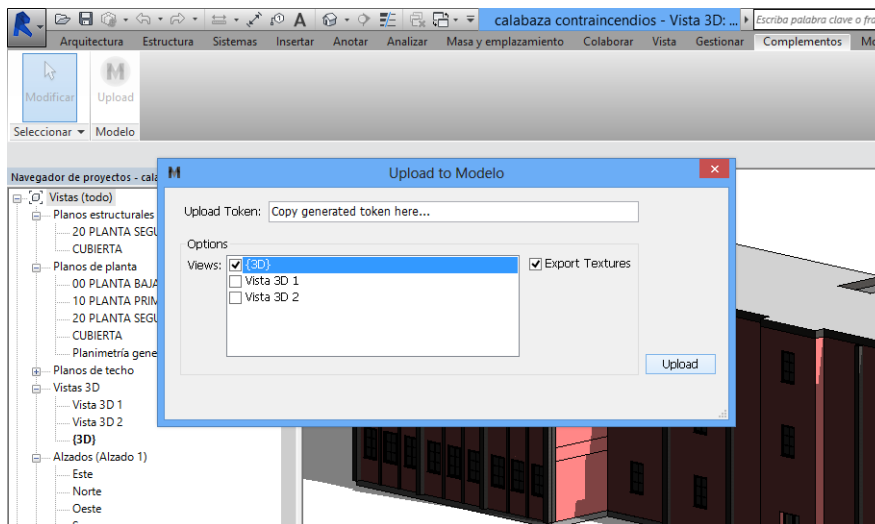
calabaza contraincendios - Vista 3D: ...

Escriba palabra clave o fra

Arquitectura Estructura Sistemas Insertar Anotar Analizar Masa y emplazamiento Colaborar Vista Gestionar Complementos Mo

Modificar Upload

Seleccionar ▾ Modelo

Navegador de proyectos - cala

Vistas (todo)
Planos estructurales
20 PLANTA SEGU
CUBIERTA
Planos de planta
00 PLANTA BAJA
10 PLANTA PRIM
20 PLANTA SEGU
CUBIERTA
Planimetría gene
Planos de techo
Vistas 3D
Vista 3D 1
Vista 3D 2
{3D}
Alzados (Alzado 1)
Este
Norte
Oeste

Upload to Modelo

Upload Token: Copy generated token here...

Options

Views: {3D}
Vista 3D 1
Vista 3D 2

Export Textures

Upload